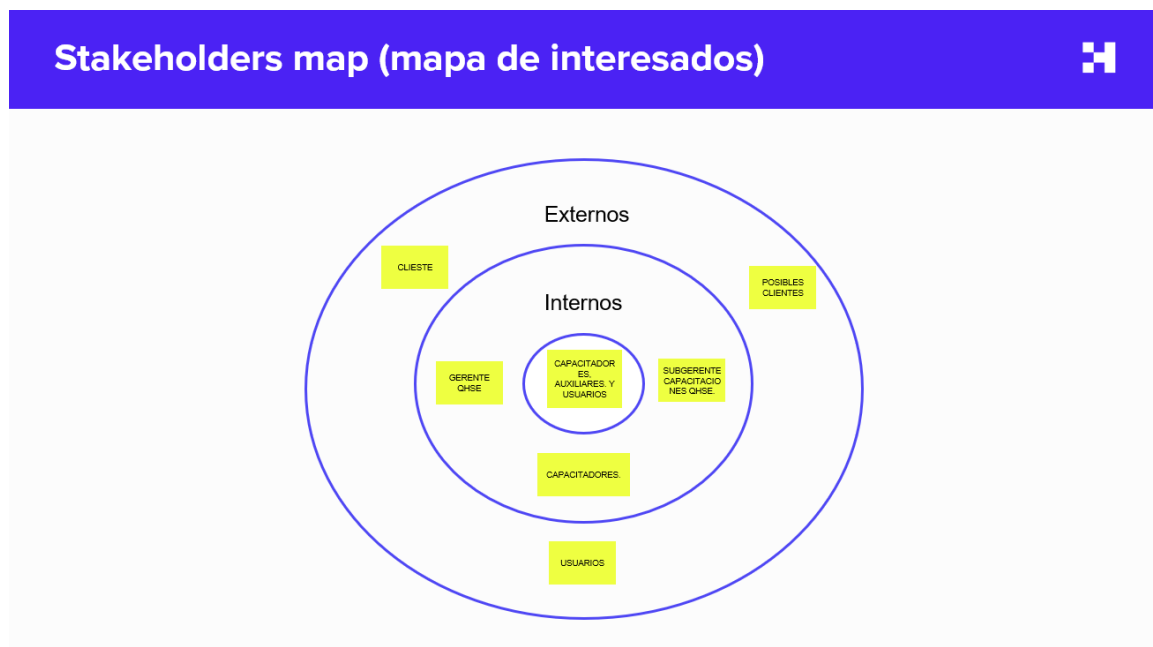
Stakeholders map (mapa de interesados)

Externos

CLIESTE

POSIBLES CLIENTES

Internos

GERENTE QHSE

CAPACITADOR ES, AUXILIARES. Y USUARIOS

SUBGERENTE CAPACITACIO NES QHSE.

CAPACITADORES.

USUARIOS